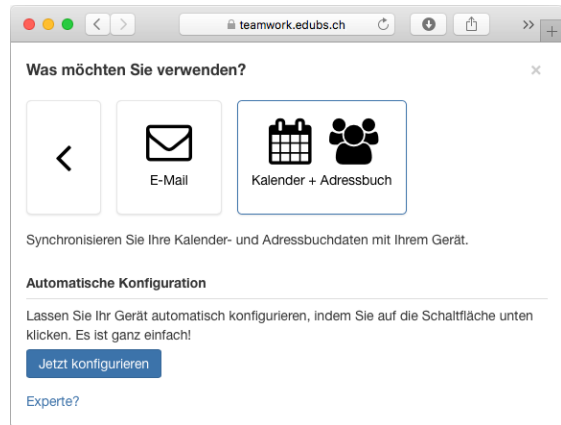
teamwork.edubs.ch

Was möchten Sie verwenden?

×

E-Mail

Kalender + Adressbuch

Synchronisieren Sie Ihre Kalender- und Adressbuchdaten mit Ihrem Gerät.

Automatische Konfiguration

Lassen Sie Ihr Gerät automatisch konfigurieren, indem Sie auf die Schaltfläche unten klicken. Es ist ganz einfach!

Jetzt konfigurieren

Experte?